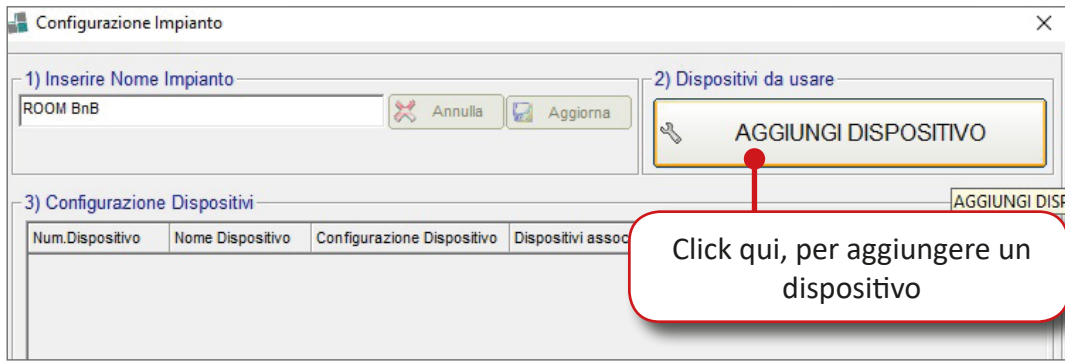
Configurazione Impianto

1) Inserire Nome Impianto

ROOM BnB

Annulla

Aggiorna

2) Dispositivi da usare

AGGIUNGI DISPOSITIVO

AGGIUNGI DISP

3) Configurazione Dispositivi

| Num.Dispositivo | Nome Dispositivo | Configurazione Dispositivo | Dispositivi assoc |
|---|---|---|---|

Click qui, per aggiungere un dispositivo